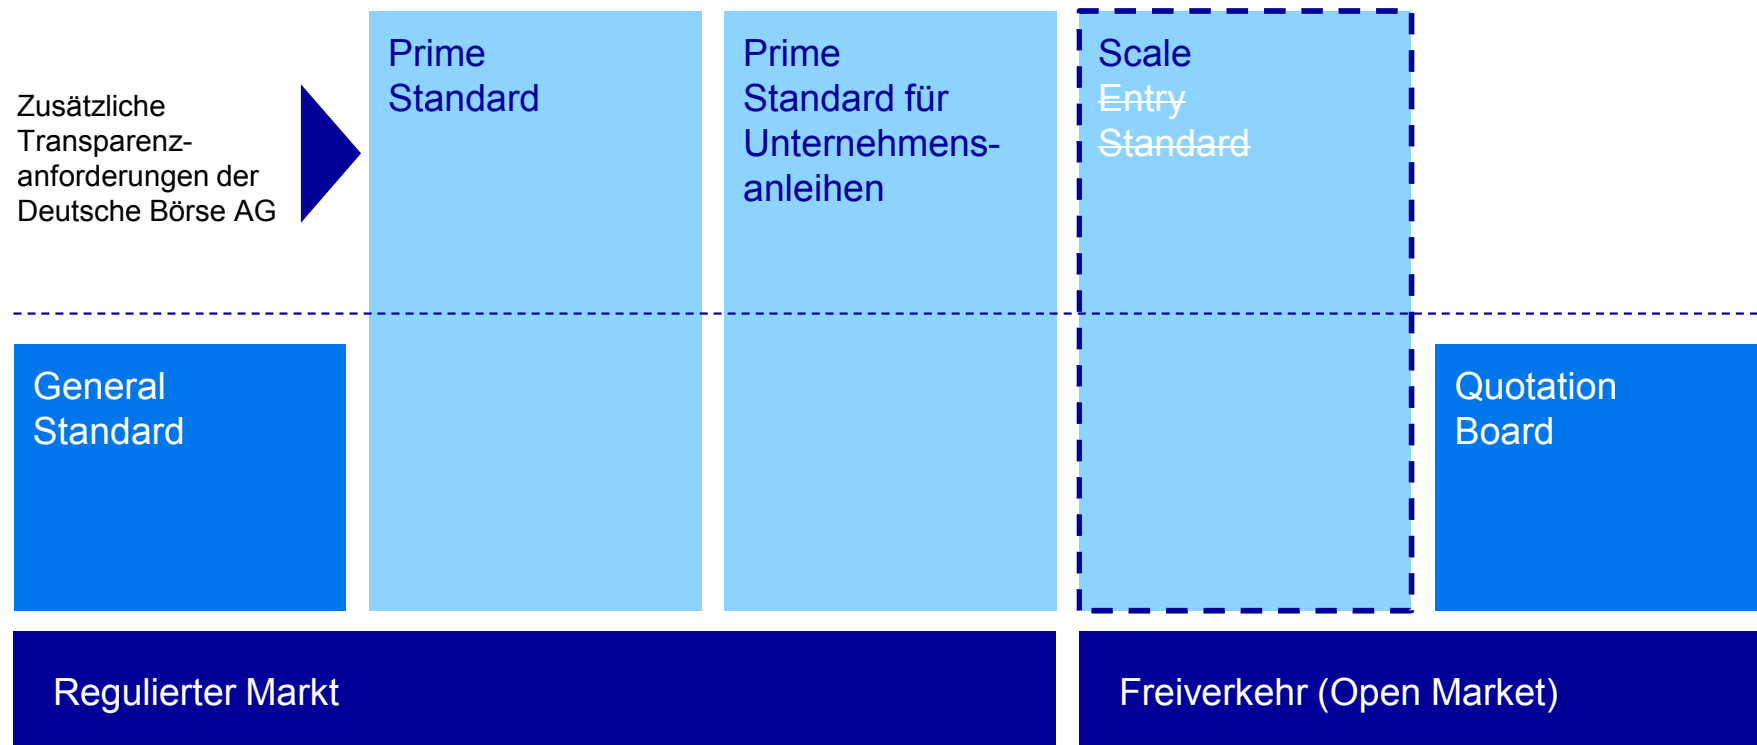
Zusätzliche Transparenzanforderungen der Deutsche Börse AG

Prime Standard

Prime Standard für Unternehmensanleihen

Scale
~~Entry Standard~~

General Standard

Quotation Board

Regulierter Markt

Freiverkehr (Open Market)